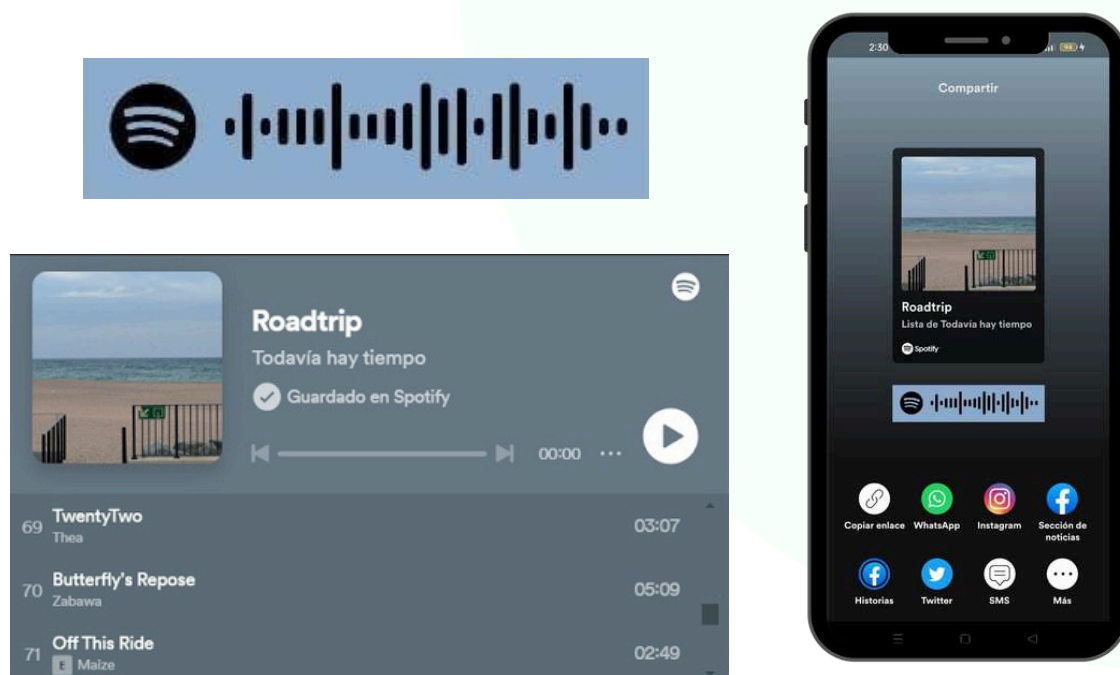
Roadtrip
Todavía hay tiempo
Guardado en Spotify
00:00 ···

69 TwentyTwo
Thea
03:07

70 Butterfly's Repose
Zabawa
05:09

71 Off This Ride
E Maize
02:49

2:30

Compartir

Roadtrip
Lista de Todavía hay tiempo
Spotify

Copiar enlace
WhatsApp
Instagram
Sección de noticias
Historias
Twitter
SMS
Más